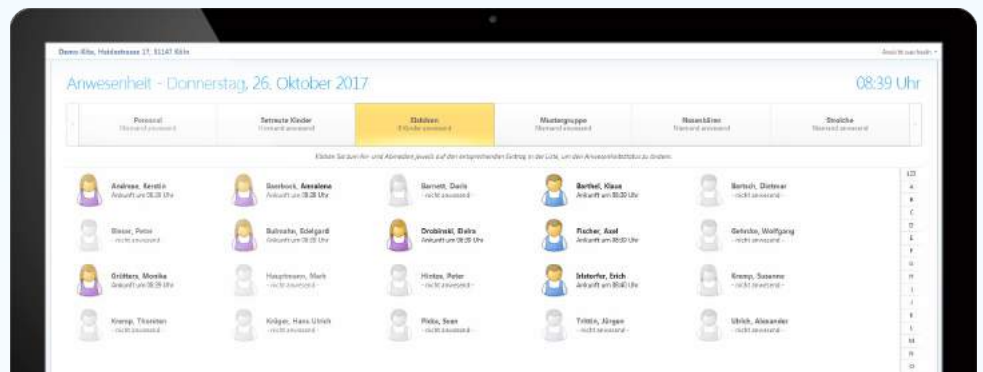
Demo Kita, Haidestrasse 17, 51147 Köln

Anwesenheit - Donnerstag, 26. Oktober 2017

08:39 Uhr

Personal
Niemand anwesend

Betreute Kinder
Niemand anwesend

Elebben
6 Kinder anwesend

Mustergruppe
Niemand anwesend

Nasenbären
Niemand anwesend

Strolche
Niemand anwesend

Klicken Sie zum An- und Abmelden jeweils auf den entsprechenden Eintrag in der Liste, um den Anwesenheitsstatus zu ändern.

Andreas, Kerstin
Ankunft um 08:28 Uhr

Boerbock, Annalena
Ankunft um 08:28 Uhr

Barnett, Doris
- nicht anwesend -

Barthel, Klaus
Ankunft um 08:28 Uhr

Bertsch, Dietmar
- nicht anwesend -

Bleser, Peter
- nicht anwesend -

Bulmahn, Edelgard
Ankunft um 08:28 Uhr

Drobinski, Elvira
Ankunft um 08:28 Uhr

Fischer, Axel
Ankunft um 08:28 Uhr

Gehrcke, Wolfgang
- nicht anwesend -

Grütters, Monika
Ankunft um 08:28 Uhr

Hauptmann, Mark
- nicht anwesend -

Hintze, Peter
- nicht anwesend -

Ilsterfer, Erich
Ankunft um 08:40 Uhr

Kremp, Susanne
- nicht anwesend -

Kremp, Thorsten
- nicht anwesend -

Kröger, Hans Ulrich
- nicht anwesend -

Pisko, Sven
- nicht anwesend -

Trittin, Jürgen
- nicht anwesend -

Ulrich, Alexander
- nicht anwesend -

123
A
B
C
D
E
F
G
H
I
J
K
L
M
N
O